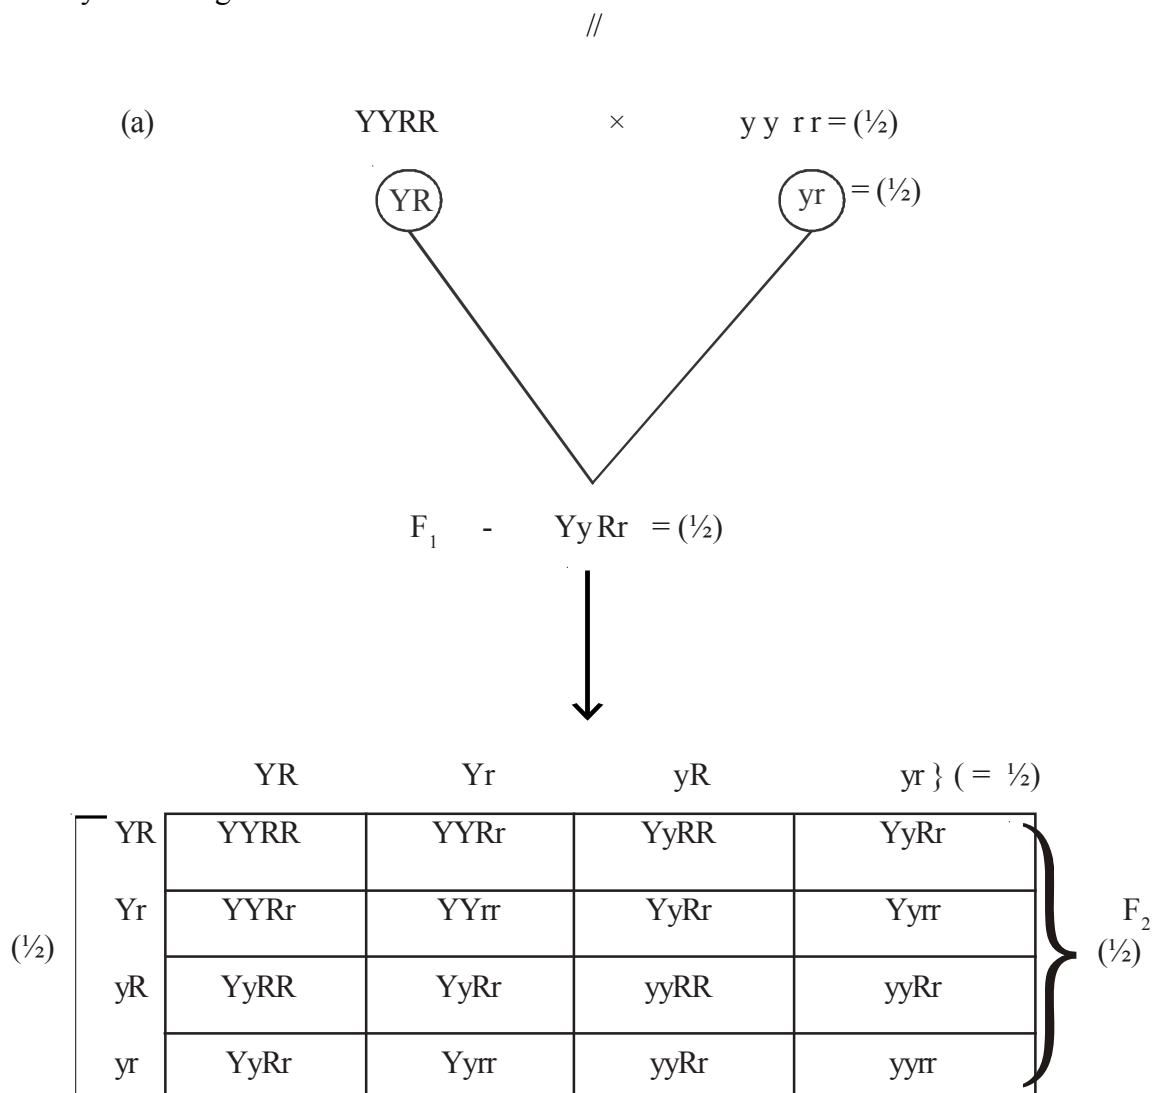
//

(a) YYRR × y y r r = (½)

YR yr = (½)

$F_1$ - Yy Rr = (½)

|  | YR | Yr | yR | yr } ( = ½) |
|---|---|---|---|---|
| YR | YYRR | YYRr | YyRR | YyRr |
| Yr | YYRr | YYrr | YyRr | Yyrr |
| yR | YyRR | YyRr | yyRR | yyRr |
| yr | YyRr | Yyrr | yyRr | yyrr |

(½)

$F_2$ (½)